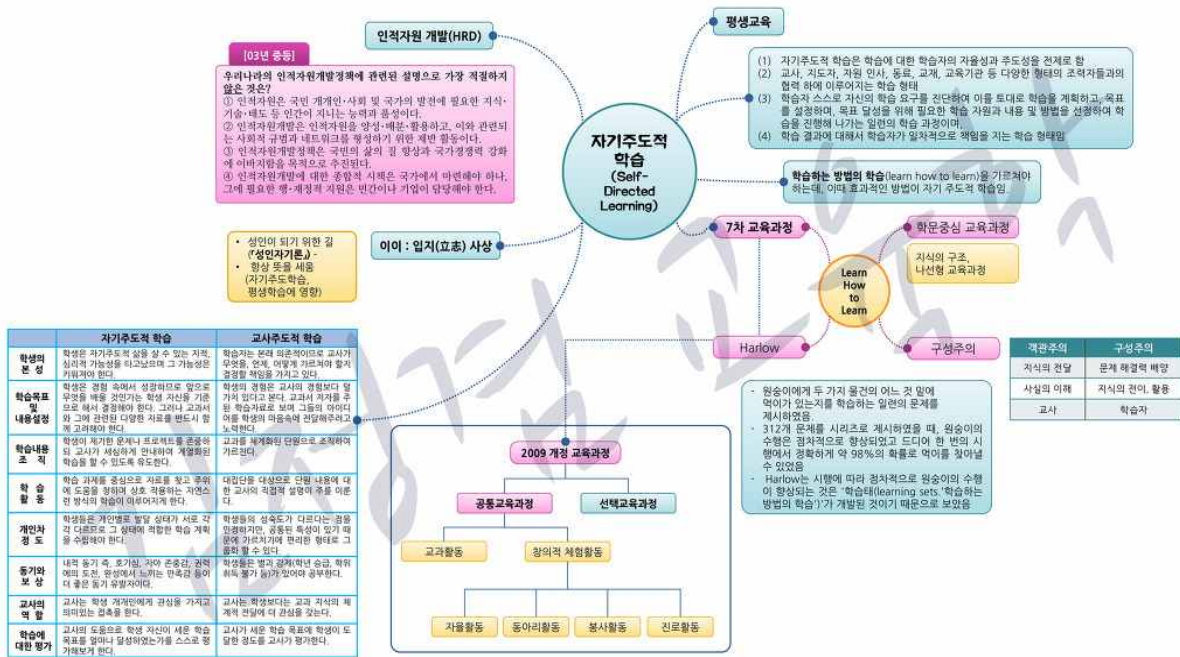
인적자원 개발(HRD)

평생교육

[03년 중등]

우리나라의 인적자원개발정책에 관련된 설명으로 가장 적절하지 않은 것은?
① 인적자원은 국민 개개인·사회 및 국가의 발전에 필요한 지식·기술·태도 등 인간이 지니는 능력과 품성이다.
② 인적자원개발은 인적자원을 양성·배분·활용하고, 이와 관련되는 사회적 규범과 네트워크를 형성하기 위한 제반 활동이다.
③ 인적자원개발정책은 국민의 삶의 질 향상과 국가경쟁력 강화에 이바지함을 목적으로 추진된다.
④ 인적자원개발에 대한 종합적 시책은 국가에서 마련해야 하나, 그에 필요한 행·재정적 지원은 민간이나 기업이 담당해야 한다.

(1) 자기주도적 학습은 학습에 대한 학습자의 자율성과 주도성을 전제로 함
(2) 교사, 지도자, 자원 인사, 동료, 교재, 교육기관 등 다양한 형태의 조력자들과의 협력 하에 이루어지는 학습 형태
(3) 학습자 스스로 자신의 학습 요구를 진단하여 이를 토대로 학습을 계획하고, 목표를 설정하며, 목표 달성을 위해 필요한 학습 자원과 내용 및 방법을 선정하여 학습을 진행해 나가는 일련의 학습 과정이며,
(4) 학습 결과에 대해서 학습자가 일차적으로 책임을 지는 학습 형태임

자기주도적 학습 (Self-Directed Learning)

학습하는 방법의 학습(learn how to learn)을 가르쳐야 하는데, 이때 효과적인 방법이 자기 주도적 학습임

7차 교육과정

학문중심 교육과정

지식의 구조, 나선형 교육과정

Learn How to Learn

Harlow

구성주의

· 성인이 되기 위한 길 (『성인자기론』)
· 항상 뜻을 세움 (자기주도학습, 평생학습에 영향)

이이 : 입지(立志) 사상

| | 자기주도적 학습 | 교사주도적 학습 |
|---|---|---|
| 학생의 본 성 | 학생은 자기주도적 삶을 살 수 있는 지적, 심리적 가능성을 타고났으며 그 가능성은 키워져야 한다. | 학습자는 본래 의존적이므로 교사가 무엇을, 언제, 어떻게 가르쳐야 할지 결정할 책임을 가지고 있다. |
| 학습목표 및 내용설정 | 학생은 경험 속에서 성장하므로 앞으로 무엇을 배울 것인가는 학생 자신을 기준으로 해서 결정해야 한다. 그러나 교과서와 그에 관련된 다양한 자료를 반드시 함께 고려해야 한다. | 학생의 경험은 교사의 경험보다 덜 가치 있다고 본다. 교과서 저자를 주된 학습자료로 보며 그들의 아이디어를 학생의 마음속에 전달해주려고 노력한다. |
| 학습내용 조 직 | 학생이 제기한 문제나 프로젝트를 근원으로 교사가 세심하게 안내하여 계열화된 학습을 할 수 있도록 유도한다. | 교과를 체계화된 단원으로 조직하여 가르친다. |
| 학 습 활 동 | 학습 과제를 중심으로 자료를 찾고 주위에 도움을 청하며 상호 작용하는 자연스런 방식의 학습이 이루어져야 한다. | 대집단을 대상으로 단원 내용에 대한 교사의 직접적 설명이 주를 이룬다. |
| 개인차 정 도 | 학생들은 개인별로 발달 상태가 서로 각각 다르므로 그 상태에 적합한 학습 계획을 수립해야 한다. | 학생들의 성숙도가 다르다는 점을 인정하지만, 공통된 특성이 있기 때문에 가르치기에 편리한 형태로 그룹화 할 수 있다. |
| 동기와 보 상 | 내적 동기 즉, 호기심, 자아 존중감, 권력에의 도전, 완성에서 느끼는 만족감 등이 더 좋은 동기 유발자이다. | 학생들은 벌과 경쟁(학년 승급, 학위 취득 불가 등)가 있어야 공부한다. |
| 교사의 역 할 | 교사는 학생 개개인에게 관심을 가지고 의미있는 접촉을 한다. | 교사는 학생보다는 교과 지식의 체계적 전달에 더 관심을 갖는다. |
| 학습에 대한 평가 | 교사의 도움으로 학생 자신이 세운 학습 목표를 얼마나 달성하였는가를 스스로 평가해보게 한다. | 교사가 세운 학습 목표에 학생이 도달한 정도를 교사가 평가한다. |

2009 개정 교육과정

공통교육과정

선택교육과정

교과활동

창의적 체험활동

자율활동 동아리활동 봉사활동 진로활동

· 원숭이에게 두 가지 물건의 어느 것 밑에 먹이가 있는지를 학습하는 일련의 문제를 제시하였음
· 312개 문제를 시리즈로 제시하였을 때, 원숭이의 수행은 점차적으로 향상되었고 드디어 한 번의 시행에서 정확하게 약 98%의 확률로 먹이를 찾아낼 수 있었음
· Harlow는 시행에 따라 점차적으로 원숭이의 수행이 향상되는 것은 '학습태(learning sets,'학습하는 방법의 학습')'가 개발된 것이기 때문으로 보았음

| 객관주의 | 구성주의 |
|---|---|
| 지식의 전달 | 문제 해결력 배양 |
| 사실의 이해 | 지식의 전이, 활용 |
| 교사 | 학습자 |